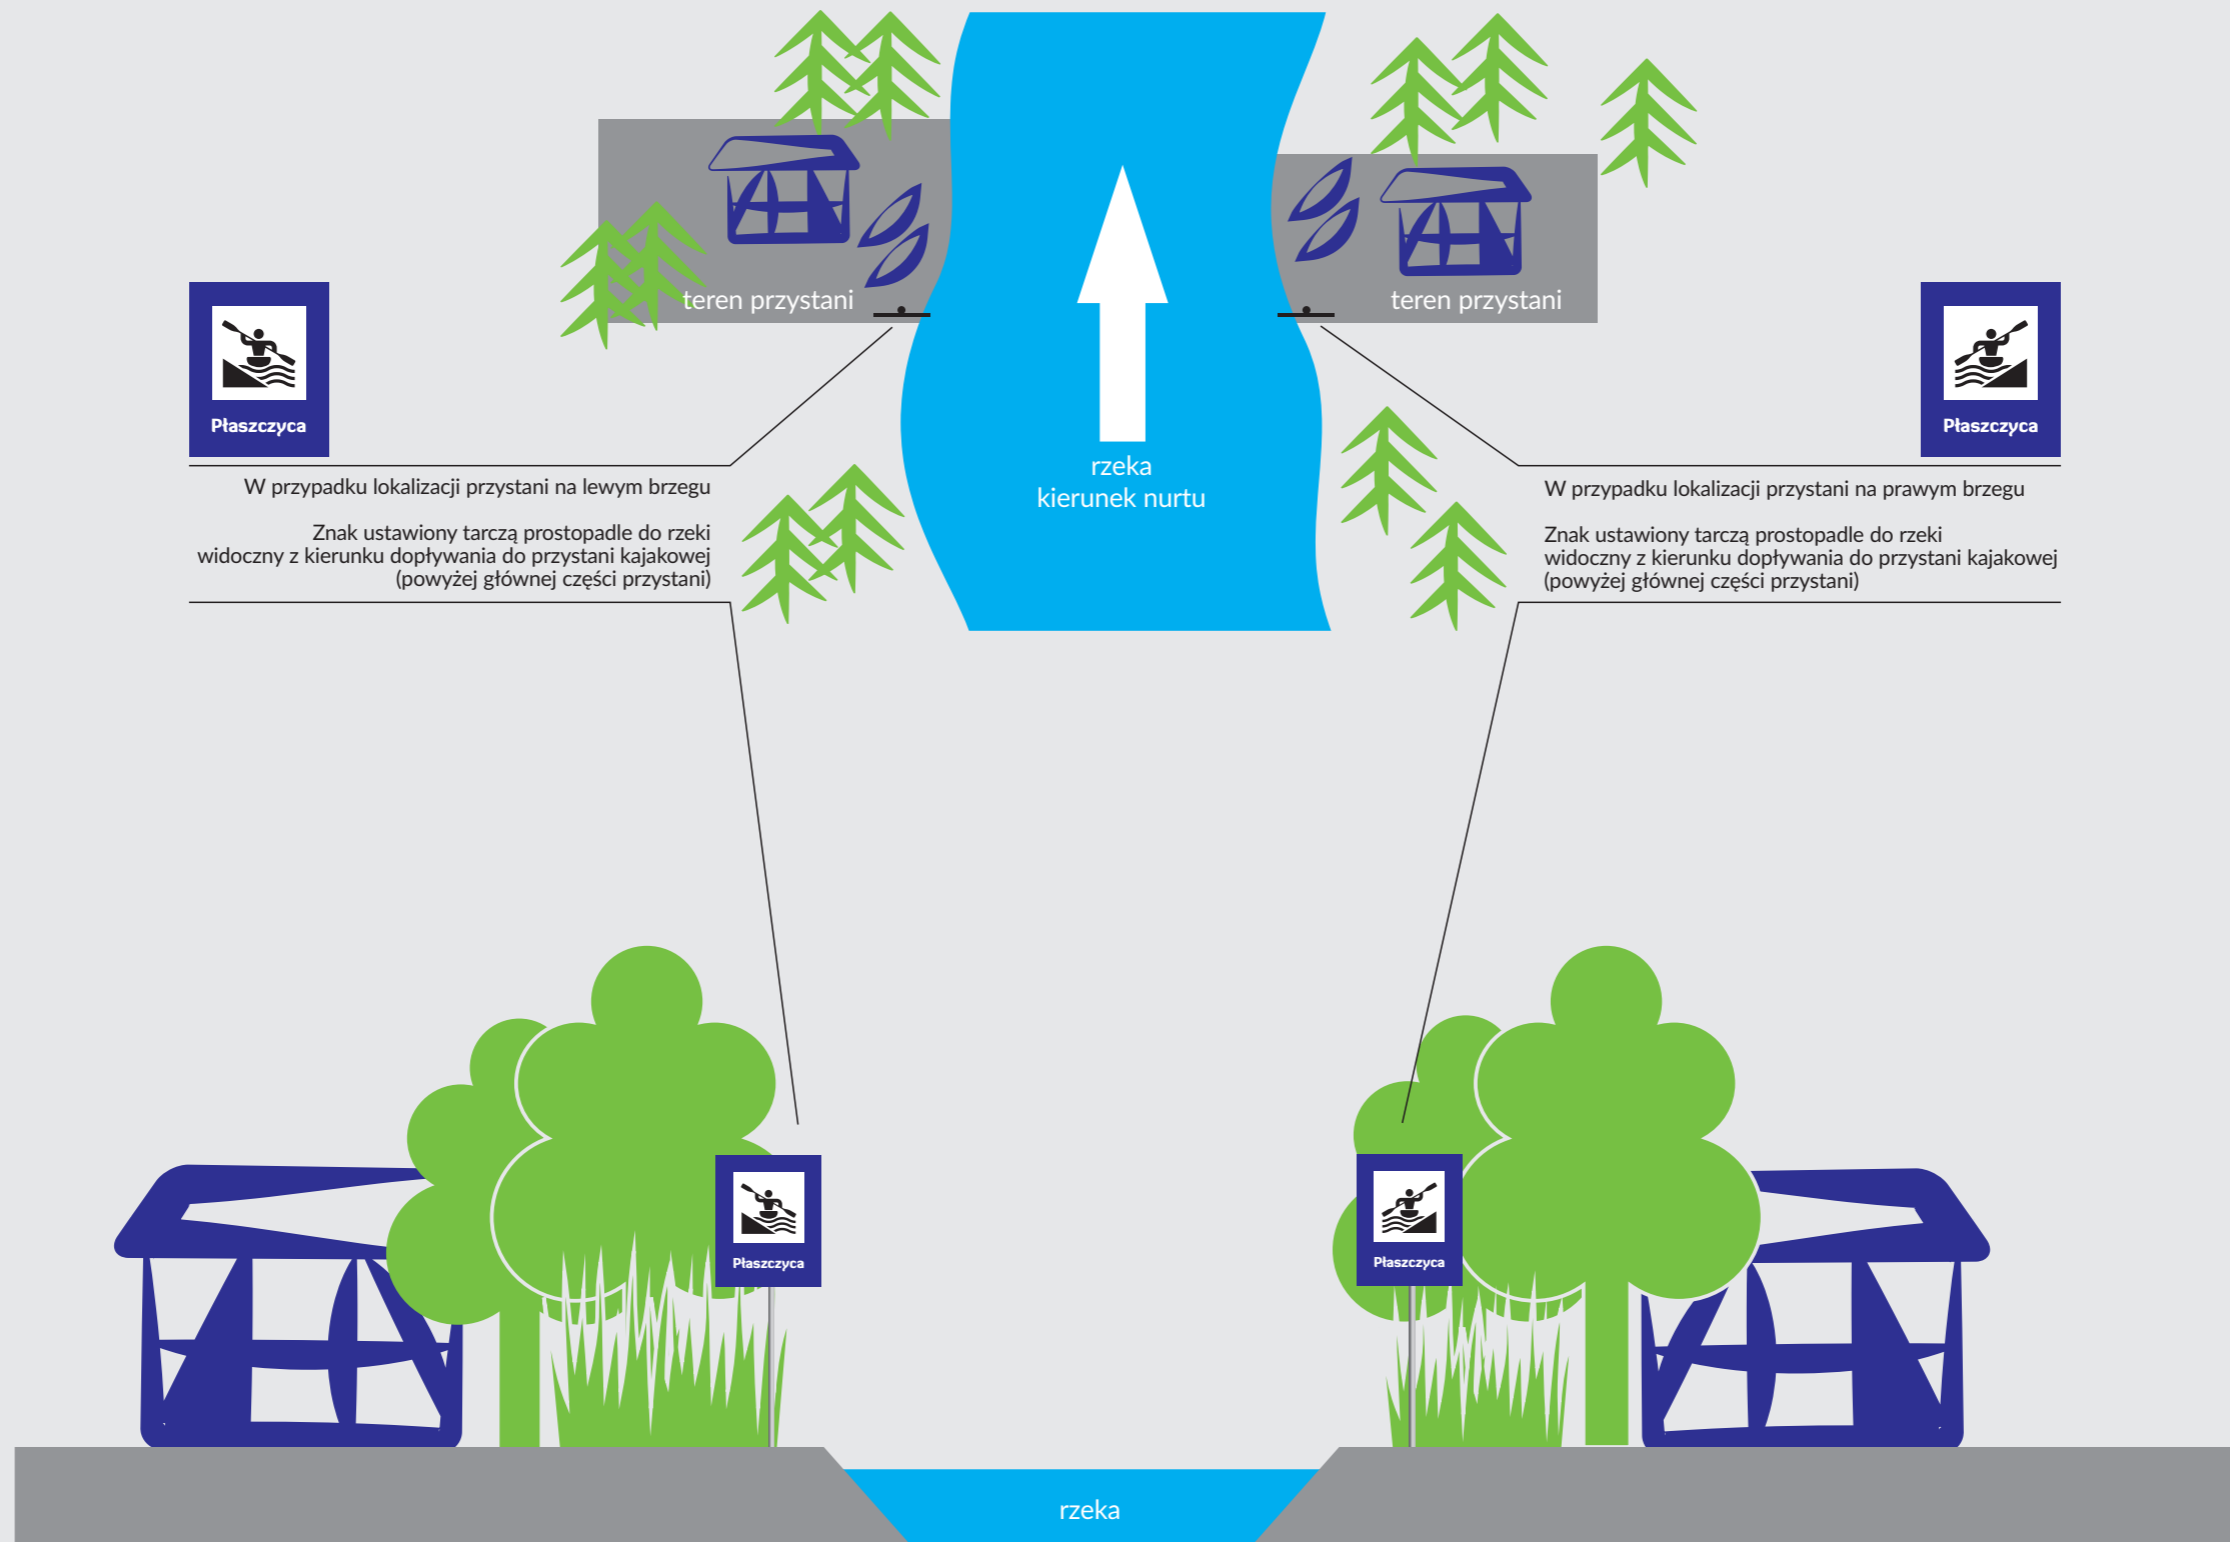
teren przystani

teren przystani

Płaszczyca

Płaszczyca

rzeka
kierunek nurtu

W przypadku lokalizacji przystani na lewym brzegu

Znak ustawiony tarczą prostopadle do rzeki widoczny z kierunku dopływania do przystani kajakowej (powyżej głównej części przystani)

W przypadku lokalizacji przystani na prawym brzegu

Znak ustawiony tarczą prostopadle do rzeki widoczny z kierunku dopływania do przystani kajakowej (powyżej głównej części przystani)

Płaszczyca

Płaszczyca

rzeka